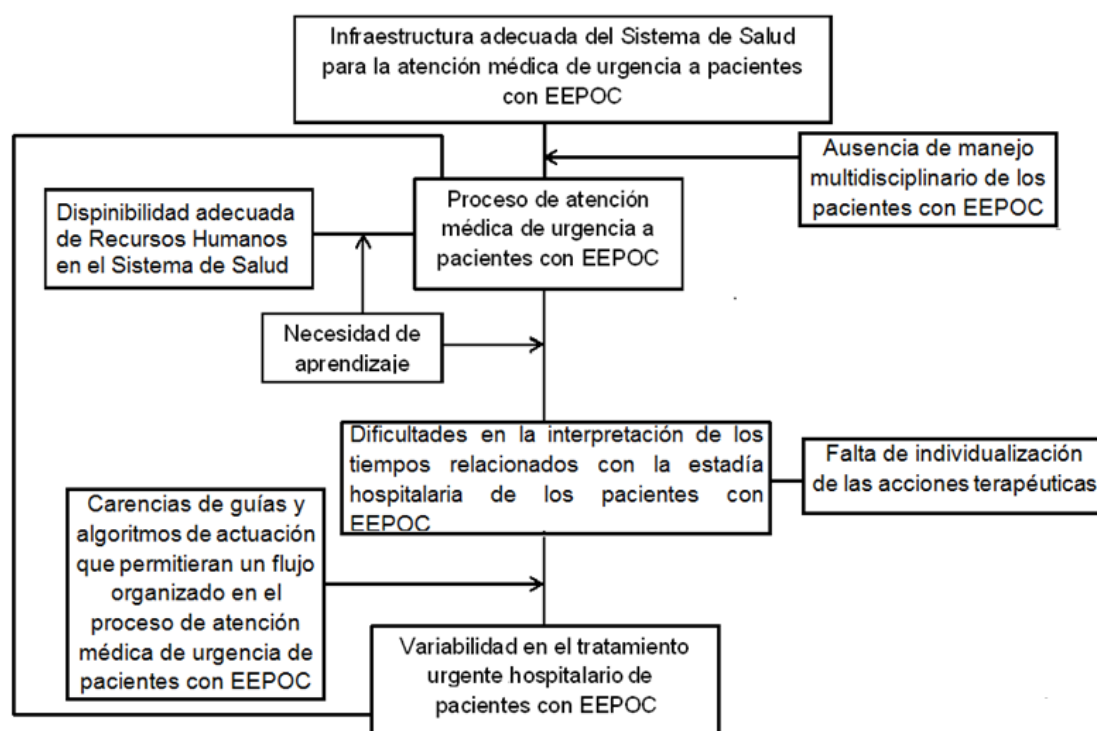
Infraestructura adecuada del Sistema de Salud para la atención médica de urgencia a pacientes con EEPOC

Ausencia de manejo multidisciplinario de los pacientes con EEPOC

Dispinibilidad adecuada de Recursos Humanos en el Sistema de Salud

Proceso de atención médica de urgencia a pacientes con EEPOC

Necesidad de aprendizaje

Dificultades en la interpretación de los tiempos relacionados con la estadía hospitalaria de los pacientes con EEPOC

Falta de individualización de las acciones terapéuticas

Carencias de guías y algoritmos de actuación que permitieran un flujo organizado en el proceso de atención médica de urgencia de pacientes con EEPOC

Variabilidad en el tratamiento urgente hospitalario de pacientes con EEPOC